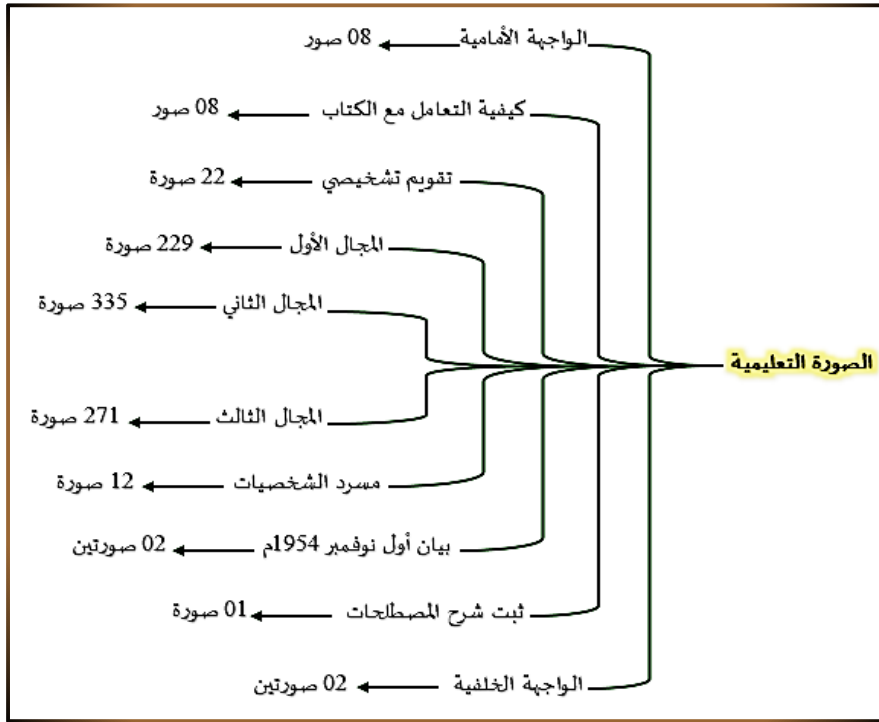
الصورة التعليمية

الواجهة الأمامية 08 صور
كيفية التعامل مع الكتاب 08 صور
تقويم تشخيصي 22 صورة
المجال الأول 229 صورة
المجال الثاني 335 صورة
المجال الثالث 271 صورة
مسرد الشخصيات 12 صورة
بيان أول نوفمبر 1954م 02 صورتين
ثبت شرح المصطلحات 01 صورة
الواجهة الخلفية 02 صورتين